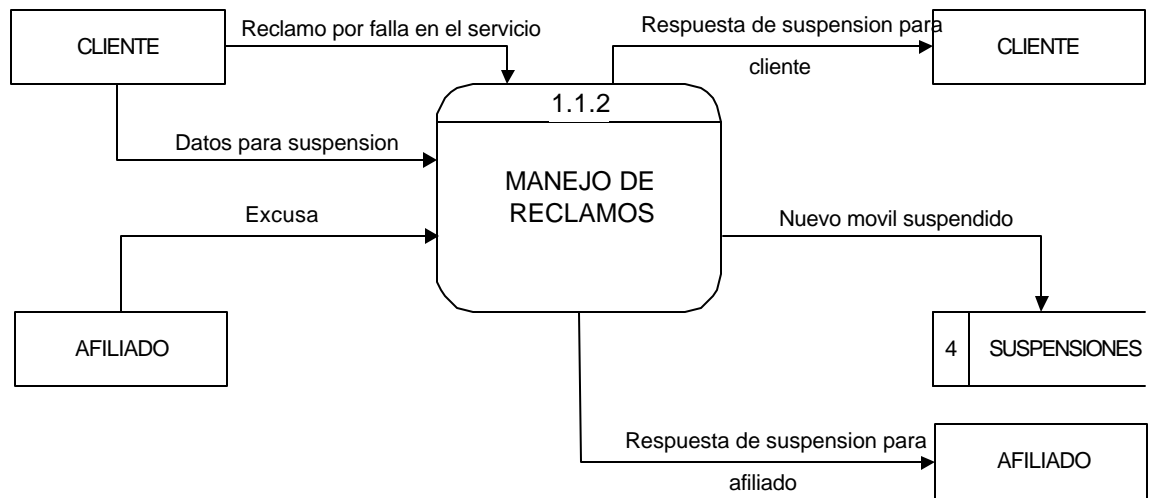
CLIENTE

Reclamo por falla en el servicio

Respuesta de suspension para cliente

CLIENTE

1.1.2

MANEJO DE RECLAMOS

Datos para suspension

Excusa

Nuevo movil suspendido

AFILIADO

4

SUSPENSIONES

Respuesta de suspension para afiliado

AFILIADO